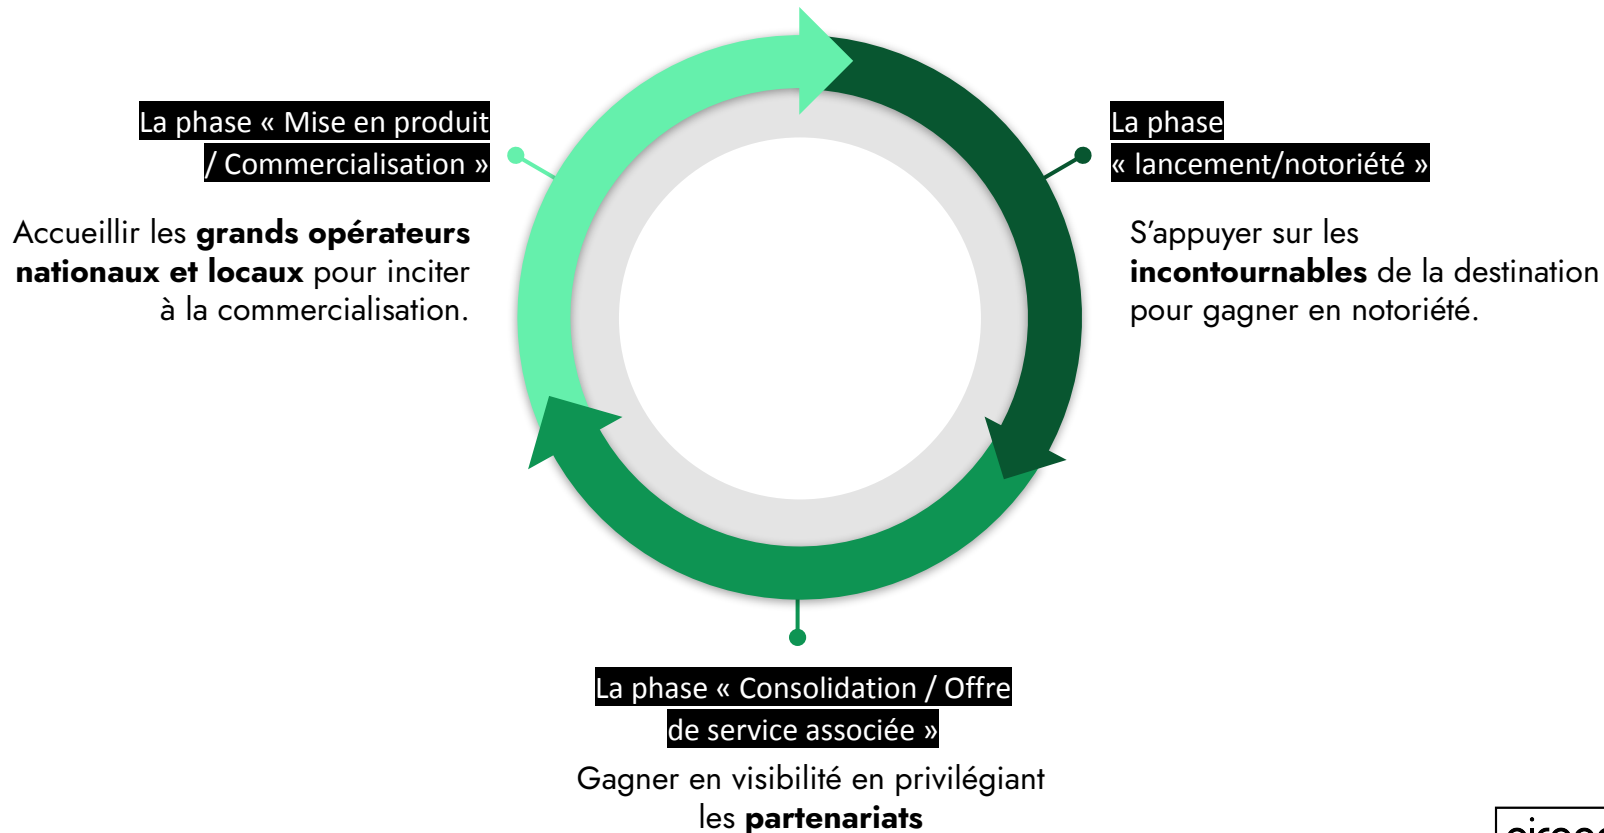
La phase « Mise en produit / Commercialisation »

Accueillir les **grands opérateurs nationaux et locaux** pour inciter à la commercialisation.

La phase « lancement/notoriété »

S'appuyer sur les **incontournables** de la destination pour gagner en notoriété.

La phase « Consolidation / Offre de service associée »

Gagner en visibilité en privilégiant les **partenariats**

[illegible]